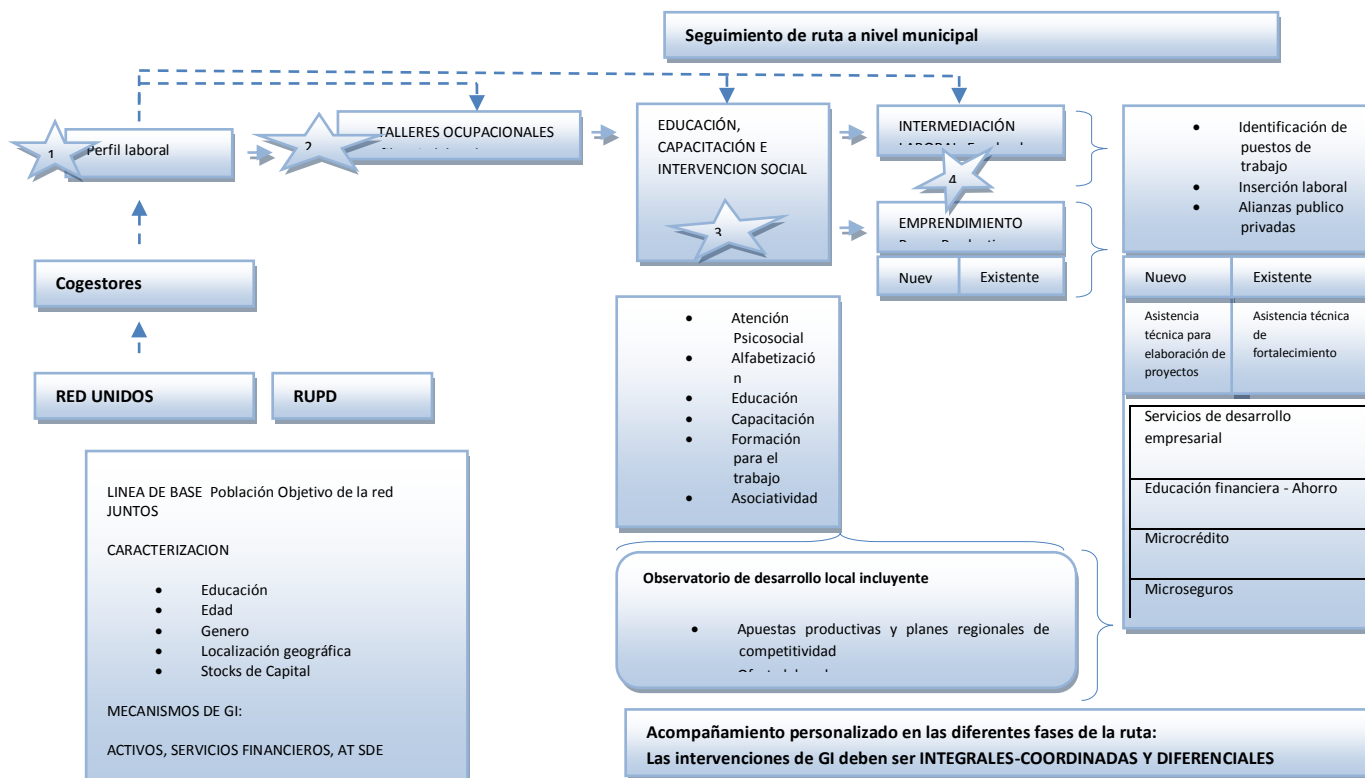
Seguimiento de ruta a nivel municipal

1 Perfil laboral

2 TALLERES OCUPACIONALES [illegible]

EDUCACIÓN, CAPACITACIÓN E INTERVENCION SOCIAL

3

INTERMEDIACIÓN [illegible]

4

EMPRENDIMIENTO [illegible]

Nuev | Existente

- Identificación de puestos de trabajo
- Inserción laboral
- Alianzas publico privadas

| Nuevo | Existente |
|---|---|
| Asistencia técnica para elaboración de proyectos | Asistencia técnica de fortalecimiento |

Servicios de desarrollo empresarial

Educación financiera - Ahorro

Microcrédito

Microseguros

Cogestores

RED UNIDOS

RUPD

- Atención Psicosocial
- Alfabetización
- Educación
- Capacitación
- Formación para el trabajo
- Asociatividad

Observatorio de desarrollo local incluyente

- Apuestas productivas y planes regionales de competitividad
- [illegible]

LINEA DE BASE Población Objetivo de la red JUNTOS

CARACTERIZACION

- Educación
- Edad
- Genero
- Localización geográfica
- Stocks de Capital

MECANISMOS DE GI:

ACTIVOS, SERVICIOS FINANCIEROS, AT SDE

Acompañamiento personalizado en las diferentes fases de la ruta:
Las intervenciones de GI deben ser INTEGRALES-COORDINADAS Y DIFERENCIALES